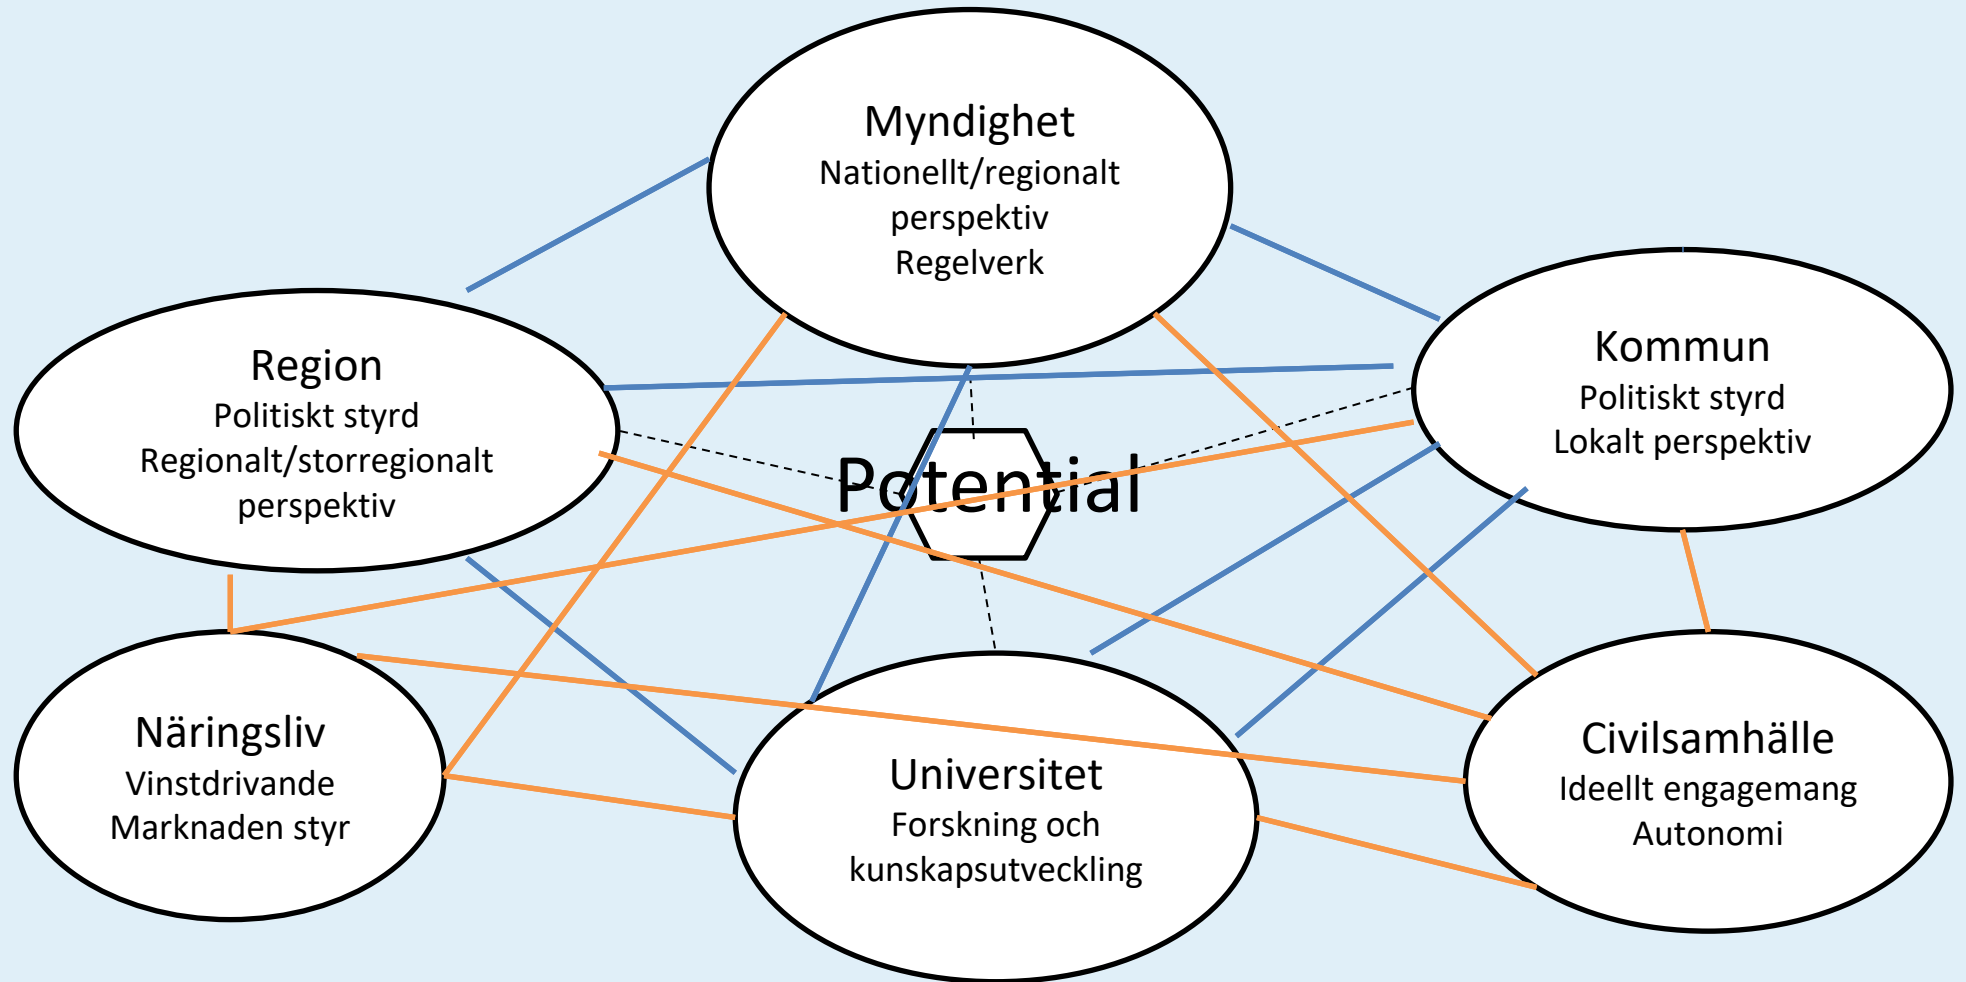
Myndighet
Nationellt/regionalt perspektiv
Regelverk

Region
Politiskt styrd
Regionalt/storregionalt perspektiv

Kommun
Politiskt styrd
Lokalt perspektiv

Potential

Näringsliv
Vinstdrivande
Marknaden styr

Universitet
Forskning och kunskapsutveckling

Civilsamhälle
Ideellt engagemang
Autonomi